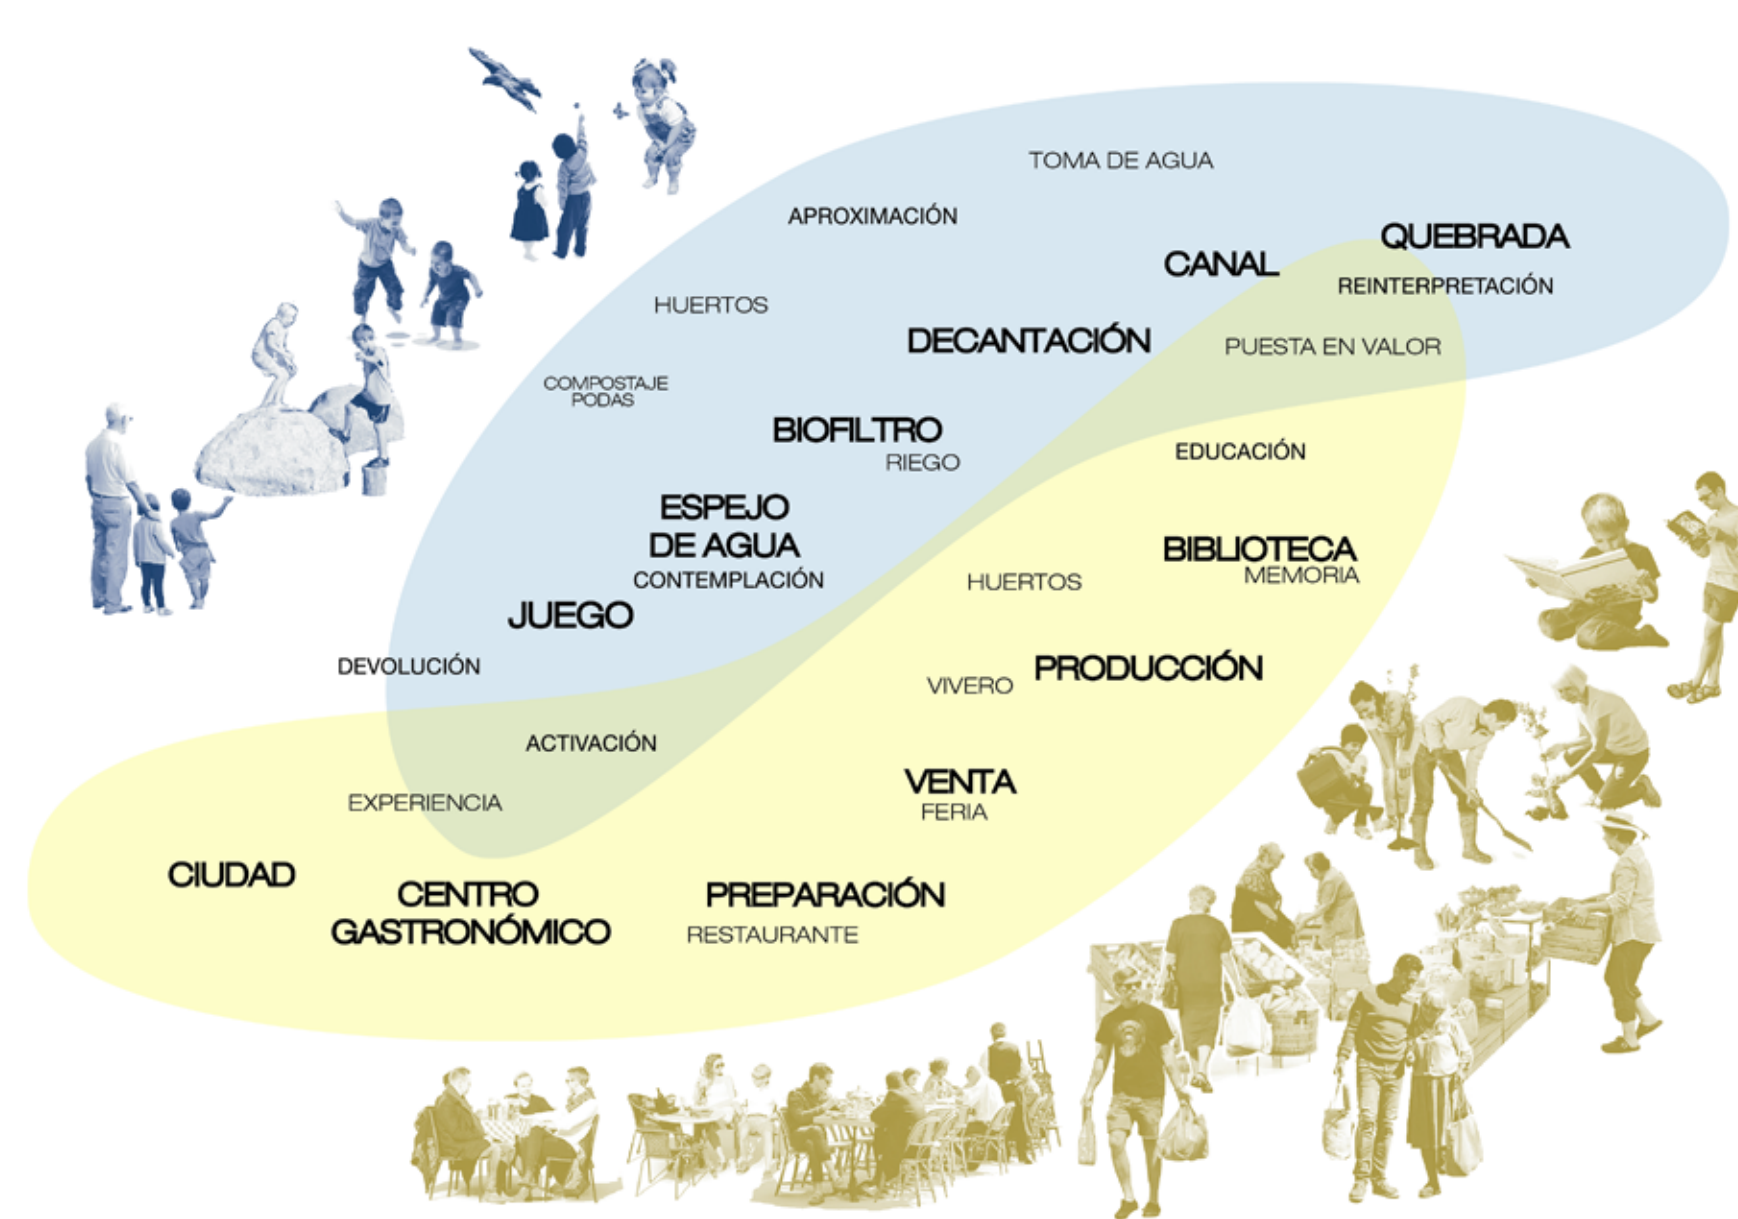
TOMA DE AGUA

APROXIMACIÓN

QUEBRADA

CANAL

REINTERPRETACIÓN

HUERTOS

DECANTACIÓN

PUESTA EN VALOR

COMPOSTAJE
PODAS

BIOFILTRO
RIEGO

EDUCACIÓN

ESPEJO
DE AGUA
CONTEMPLACIÓN

BIBLIOTECA
MEMORIA

HUERTOS

JUEGO

DEVOLUCIÓN

VIVERO

PRODUCCIÓN

ACTIVACIÓN

VENTA
FERIA

EXPERIENCIA

CIUDAD

CENTRO
GASTRONÓMICO

PREPARACIÓN
RESTAURANTE